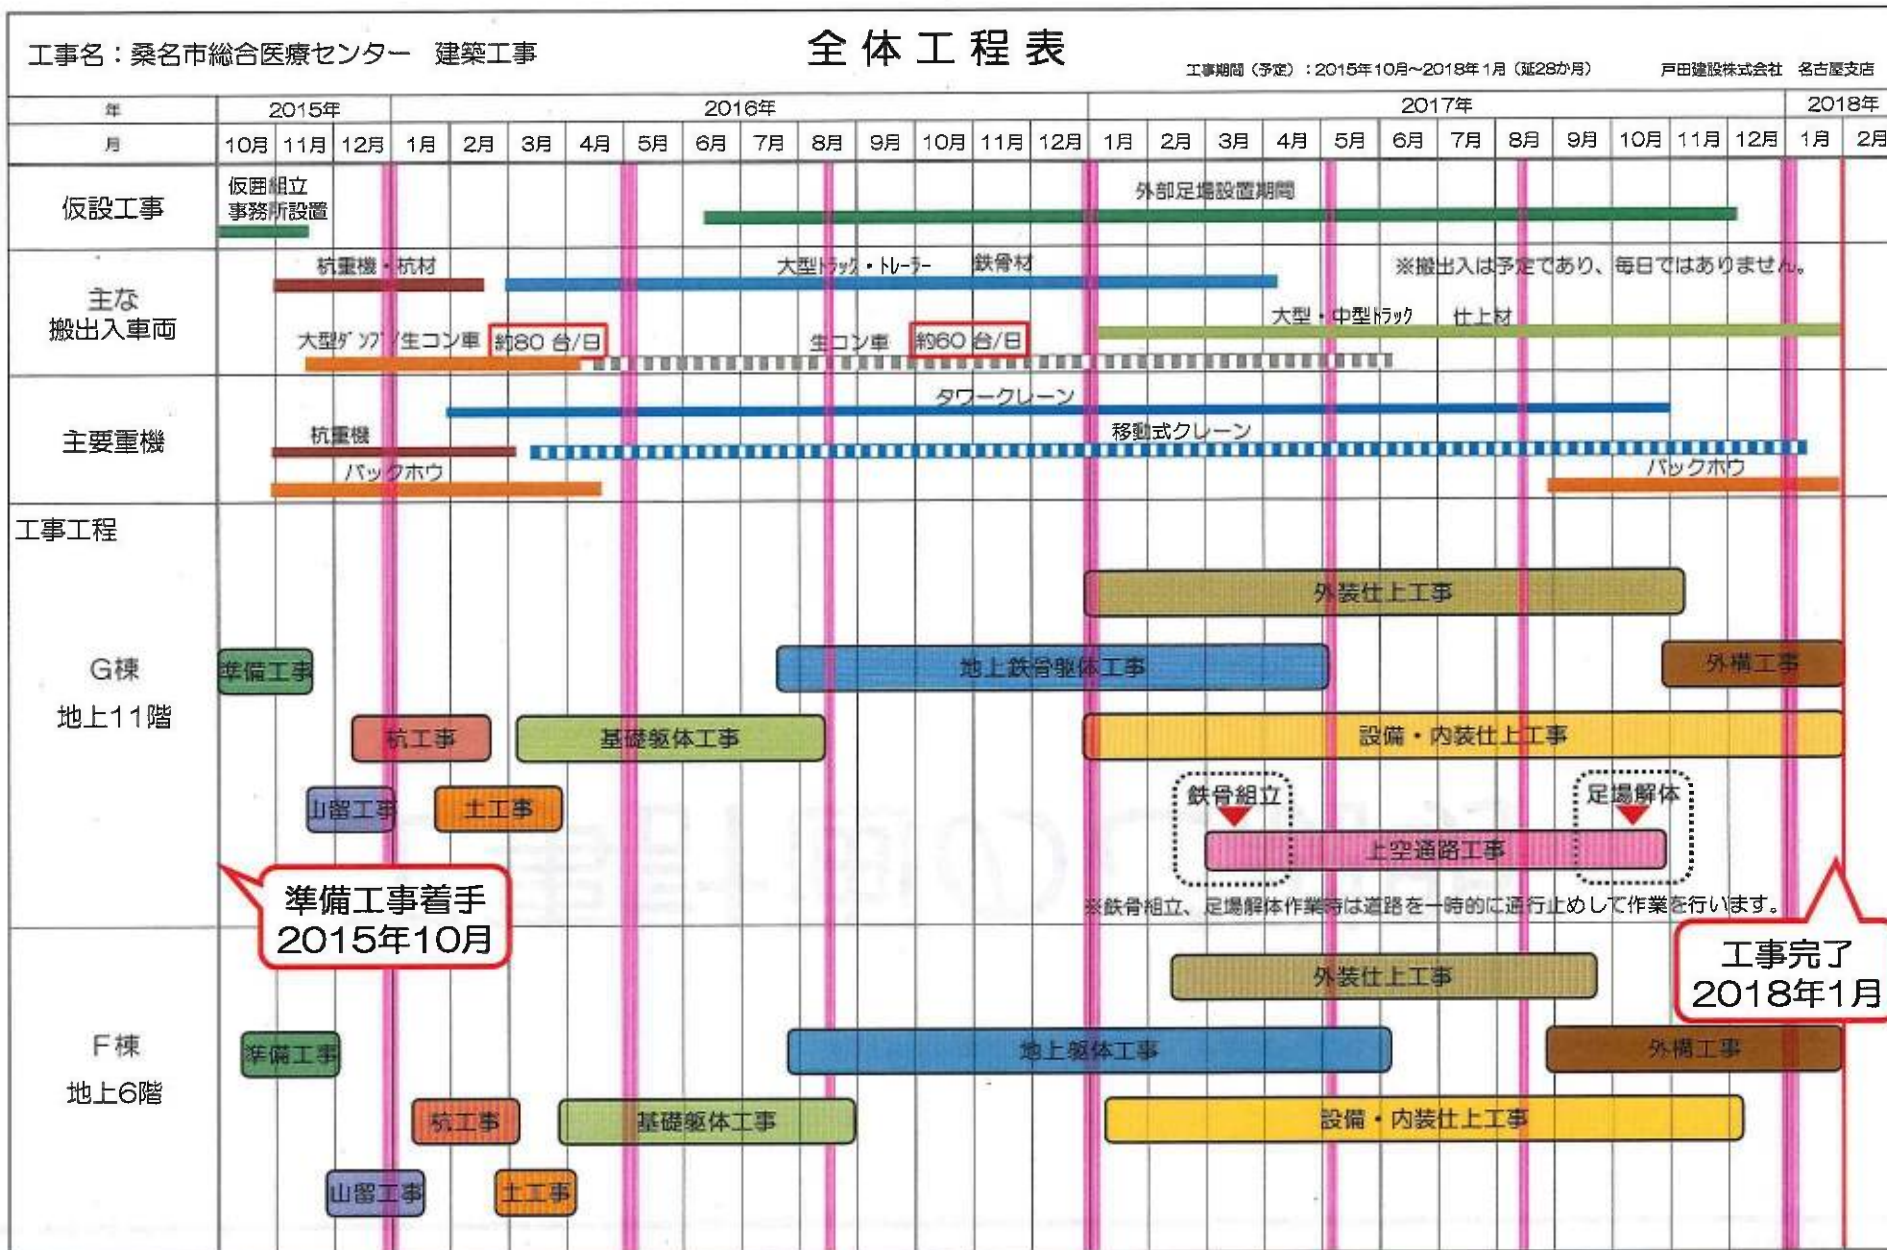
工事名：桑名市総合医療センター　建築工事

全体工程表

工事期間（予定）：2015年10月～2018年1月（延28か月）

戸田建設株式会社　名古屋支店

| 年 | 2015年 | | | 2016年 | | | | | | | | | | | | 2017年 | | | | | | | | | | | | 2018年 | |
|---|---|---|---|---|---|---|---|---|---|---|---|---|---|---|---|---|---|---|---|---|---|---|---|---|---|---|---|---|---|
| 月 | 10月 | 11月 | 12月 | 1月 | 2月 | 3月 | 4月 | 5月 | 6月 | 7月 | 8月 | 9月 | 10月 | 11月 | 12月 | 1月 | 2月 | 3月 | 4月 | 5月 | 6月 | 7月 | 8月 | 9月 | 10月 | 11月 | 12月 | 1月 | 2月 |

仮設工事

仮囲組立
事務所設置

外部足場設置期間

主な
搬出入車両

杭重機・杭材

大型トラック・トレーラー　鉄骨材

※搬出入は予定であり、毎日ではありません。

大型・中型トラック　仕上材

大型ダンプ/生コン車　約80 台/日

生コン車　約60 台/日

主要重機

タワークレーン

杭重機

移動式クレーン

バックホウ

バックホウ

工事工程

G棟
地上11階

外装仕上工事

準備工事

地上鉄骨躯体工事

外構工事

杭工事

基礎躯体工事

設備・内装仕上工事

山留工事

土工事

鉄骨組立

足場解体

上空通路工事

準備工事着手
2015年10月

※鉄骨組立、足場解体作業時は道路を一時的に通行止めして作業を行います。

工事完了
2018年1月

F棟
地上6階

外装仕上工事

準備工事

地上躯体工事

外構工事

杭工事

基礎躯体工事

設備・内装仕上工事

山留工事

土工事